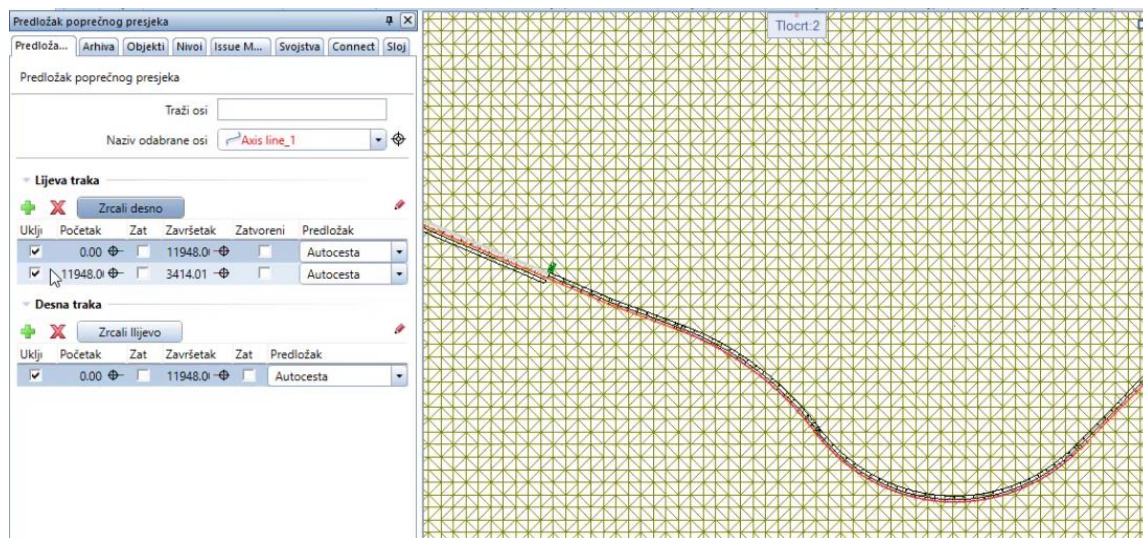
Predložak poprečnog presjeka

Predloža... | Arhiva | Objekti | Nivoi | Issue M... | Svojstva | Connect | Sloj

Predložak poprečnog presjeka

Traži osi

Naziv odabrane osi Axis line_1

Lijeva traka

Zrcali desno

| Uklj | Početak | Zat | Završetak | Zatvoreni | Predložak |
|---|---|---|---|---|---|
| ☑ | 0.00 | ☐ | 11948.0 | ☐ | Autocesta |
| ☑ | 11948.0 | ☐ | 3414.01 | ☐ | Autocesta |

Desna traka

Zrcali lijevo

| Uklj | Početak | Zat | Završetak | Zat | Predložak |
|---|---|---|---|---|---|
| ☑ | 0.00 | ☐ | 11948.0 | ☐ | Autocesta |

Tlocrt:2